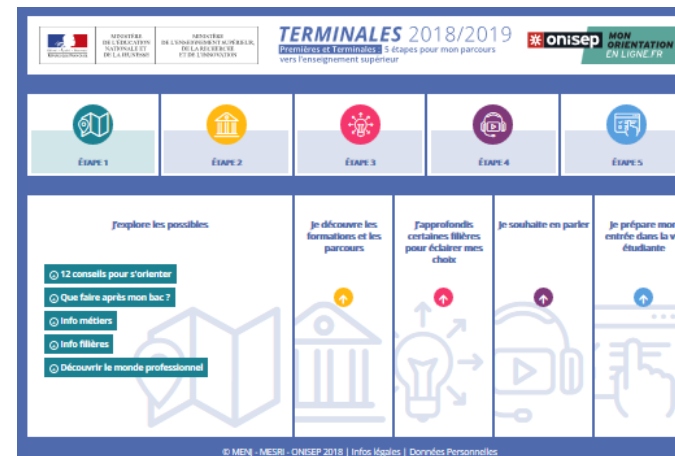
MINISTÈRE DE L'ÉDUCATION NATIONALE ET DE LA JEUNESSE

MINISTÈRE DE L'ENSEIGNEMENT SUPÉRIEUR, DE LA RECHERCHE ET DE L'INNOVATION

TERMINALES 2018/2019

Premières et Terminales : 5 étapes pour mon parcours vers l'enseignement supérieur

onisep

MON ORIENTATION EN LIGNE.FR

ÉTAPE 1

ÉTAPE 2

ÉTAPE 3

ÉTAPE 4

ÉTAPE 5

J'explore les possibles

12 conseils pour s'orienter

Que faire après mon bac ?

Info métiers

Info filières

Découvrir le monde professionnel

Je découvre les formations et les parcours

J'approfondis certaines filières pour éclairer mes choix

Je souhaite en parler

Je prépare mon entrée dans la vie étudiante

© MENJ - MESRI - ONISEP 2018 | Infos légales | Données Personnelles